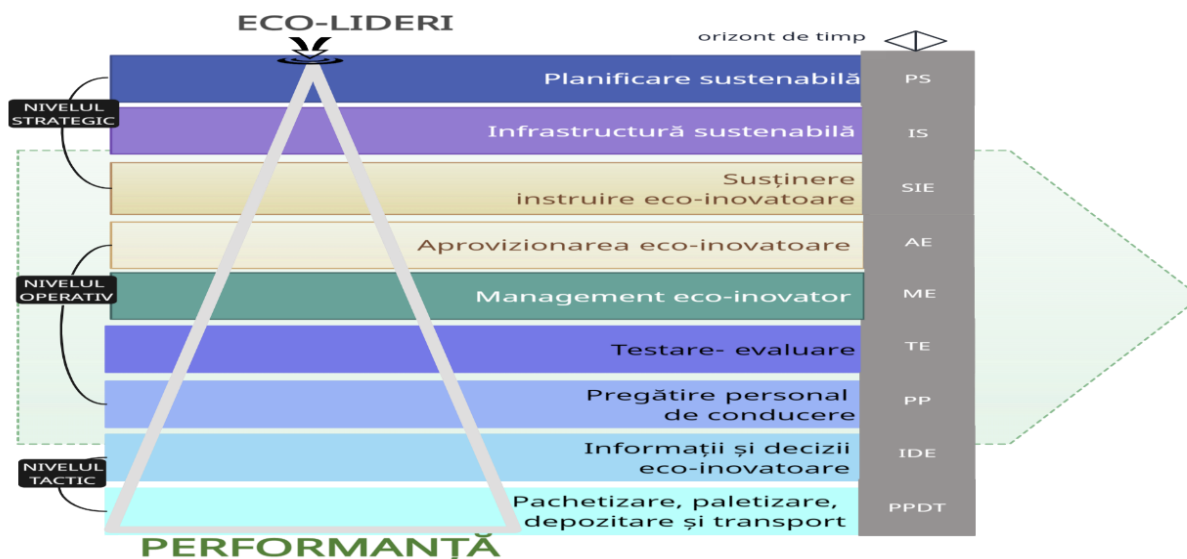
ECO-LIDERI

orizont de timp

NIVELUL STRATEGIC

NIVELUL OPERATIV

NIVELUL TACTIC

Planificare sustenabilă
PS

Infrastructură sustenabilă
IS

Susținere instruire eco-inovatoare
SIE

Aprovizionarea eco-inovatoare
AE

Management eco-inovator
ME

Testare- evaluare
TE

Pregătire personal de conducere
PP

Informații și decizii eco-inovatoare
IDE

Pachetizare, paletizare, depozitare și transport
PPDT

PERFORMANȚĂ